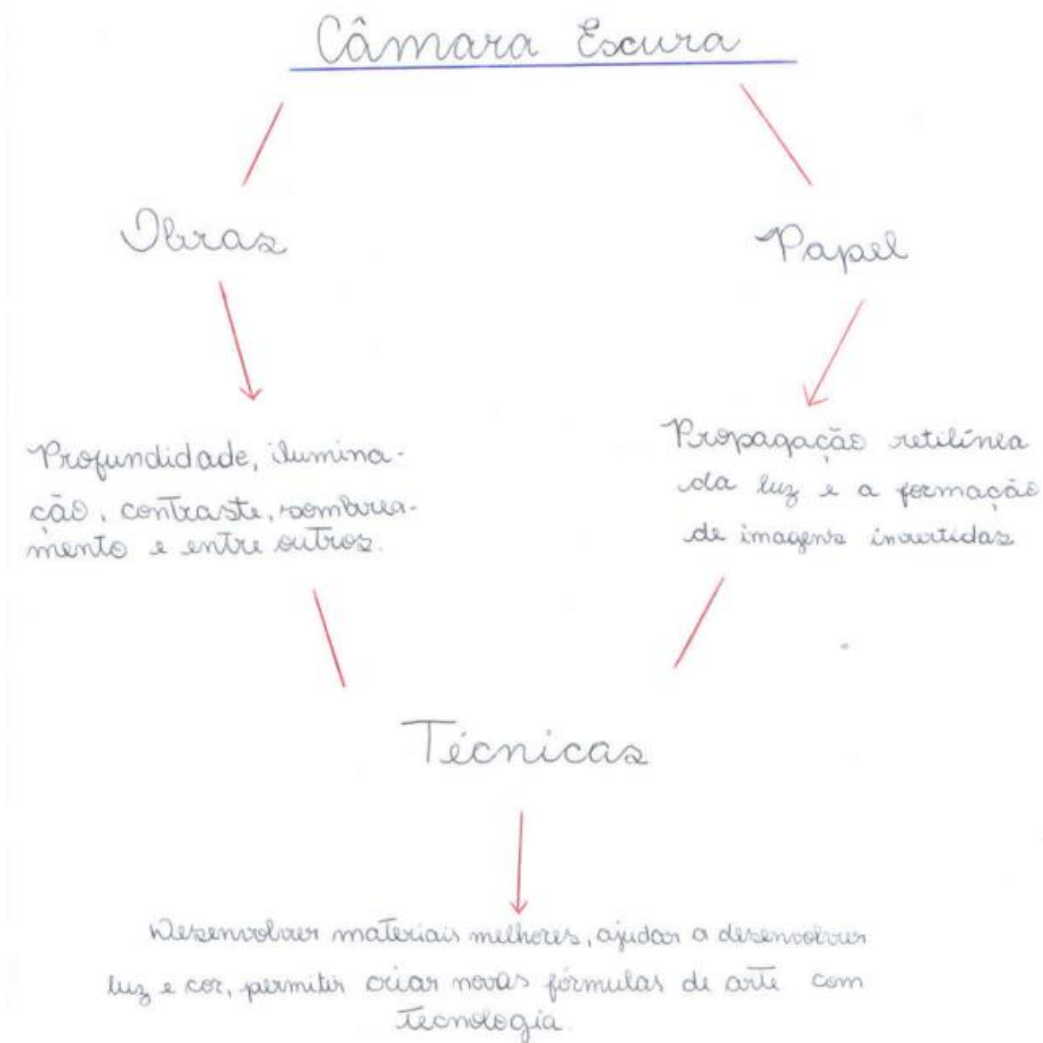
Câmara Escura

Obras

Papel

Profundidade, iluminação, contraste, sombreamento e entre outros.

Propagação retilínea da luz e a formação de imagens invertidas

Técnicas

Desenvolver materiais melhores, ajudar a desenvolver luz e cor, permitir criar novas fórmulas de arte com tecnologia.